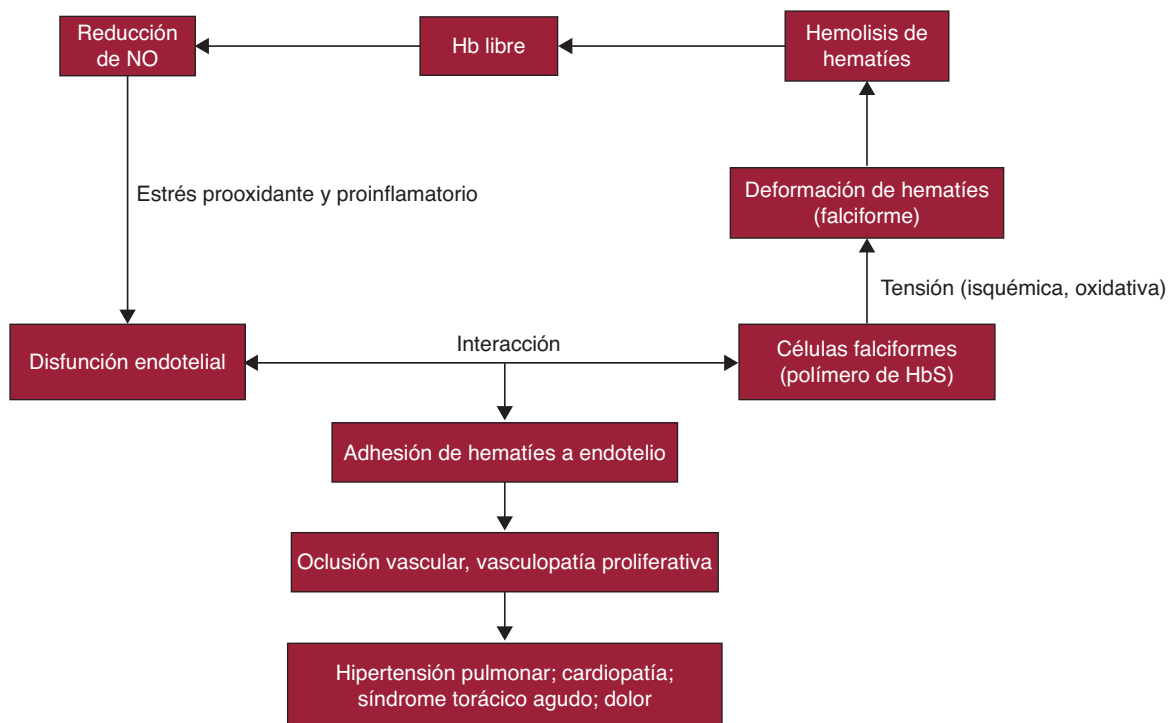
Reducción de NO

Hb libre

Hemolisis de hematíes

Estrés prooxidante y proinflamatorio

Deformación de hematíes (falciforme)

Tensión (isquémica, oxidativa)

Disfunción endotelial

Interacción

Células falciformes (polímero de HbS)

Adhesión de hematíes a endotelio

Oclusión vascular, vasculopatía proliferativa

Hipertensión pulmonar; cardiopatía; síndrome torácico agudo; dolor